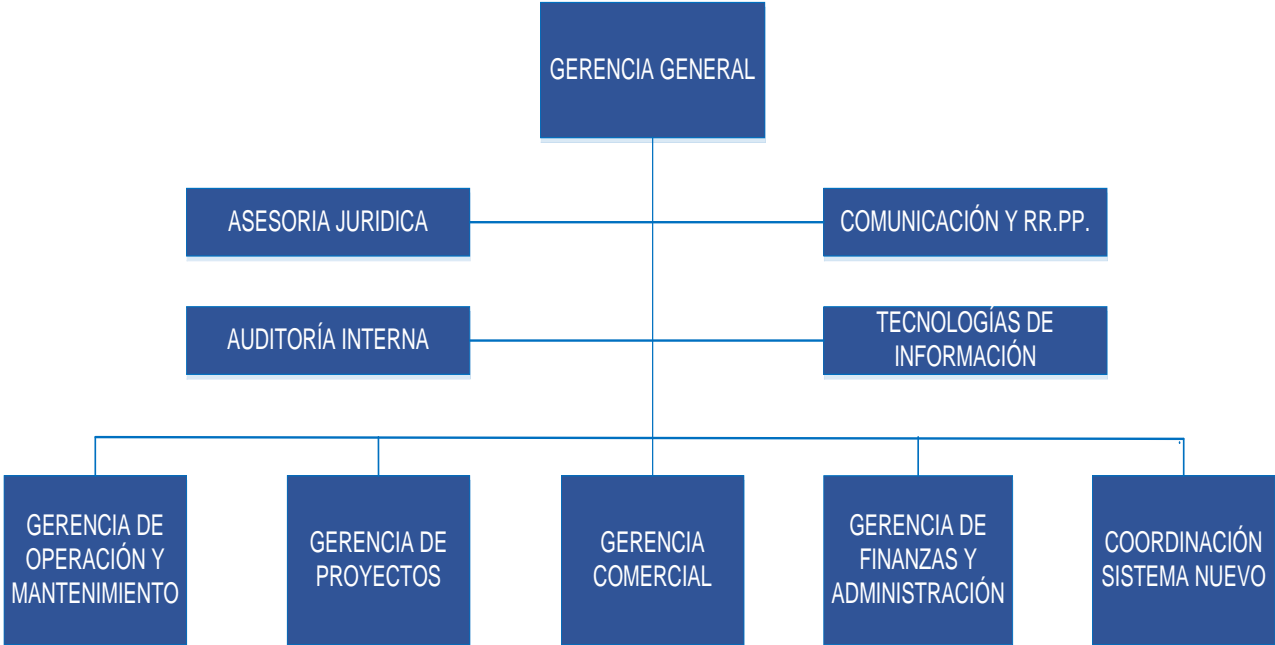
GERENCIA GENERAL

ASESORIA JURIDICA

COMUNICACIÓN Y RR.PP.

AUDITORÍA INTERNA

TECNOLOGÍAS DE INFORMACIÓN

GERENCIA DE OPERACIÓN Y MANTENIMIENTO

GERENCIA DE PROYECTOS

GERENCIA COMERCIAL

GERENCIA DE FINANZAS Y ADMINISTRACIÓN

COORDINACIÓN SISTEMA NUEVO